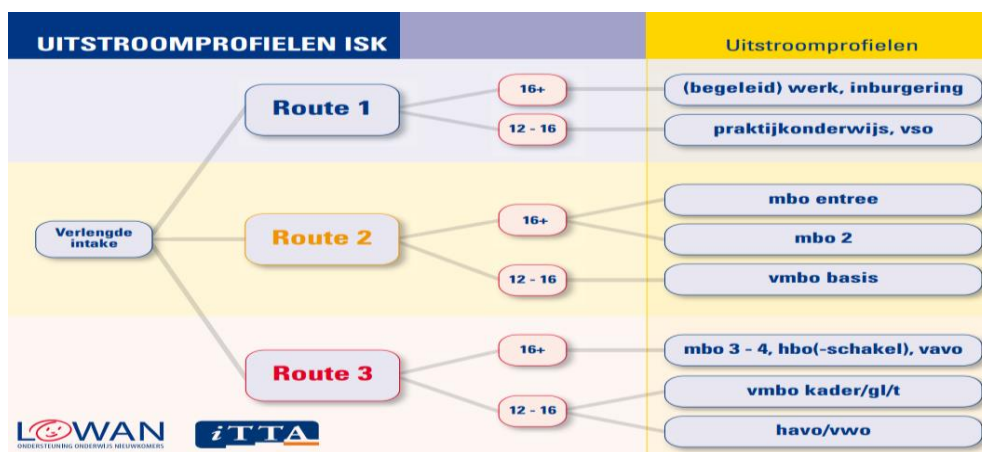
UITSTROOMPROFIELEN ISK

Uitstroomprofielen

Verlengde intake

Route 1

16+

(begeleid) werk, inburgering

12 - 16

praktijkonderwijs, vso

Route 2

16+

mbo entree

mbo 2

12 - 16

vmbo basis

Route 3

16+

mbo 3 - 4, hbo(-schakel), vavo

12 - 16

vmbo kader/gl/t

havo/vwo

LOWAN
ONDERSTEUNING ONDERWIJS NIEUWKOMERS

iTTA